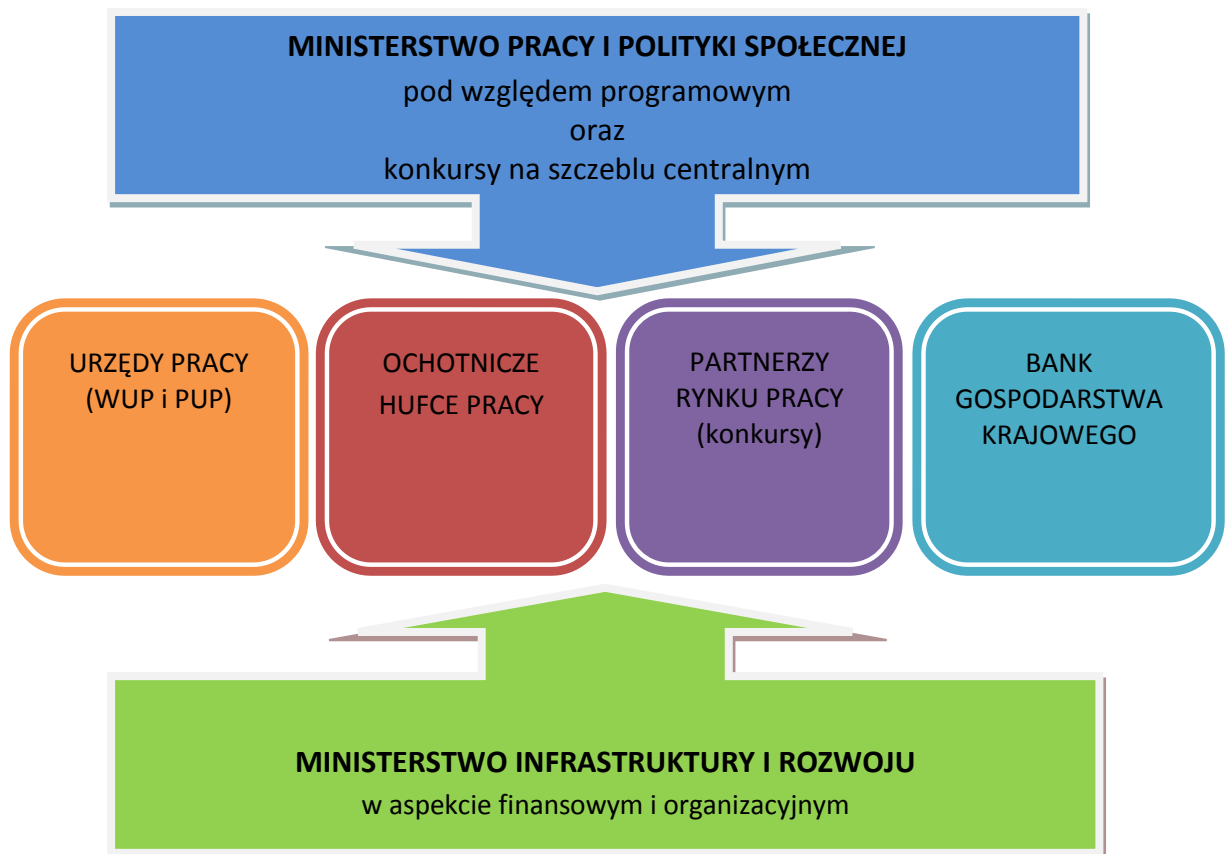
MINISTERSTWO PRACY I POLITYKI SPOŁECZNEJ
pod względem programowym
oraz
konkursy na szczeblu centralnym

URZĘDY PRACY (WUP i PUP)

OCHOTNICZE HUFCE PRACY

PARTNERZY RYNKU PRACY (konkursy)

BANK GOSPODARSTWA KRAJOWEGO

MINISTERSTWO INFRASTRUKTURY I ROZWOJU
w aspekcie finansowym i organizacyjnym